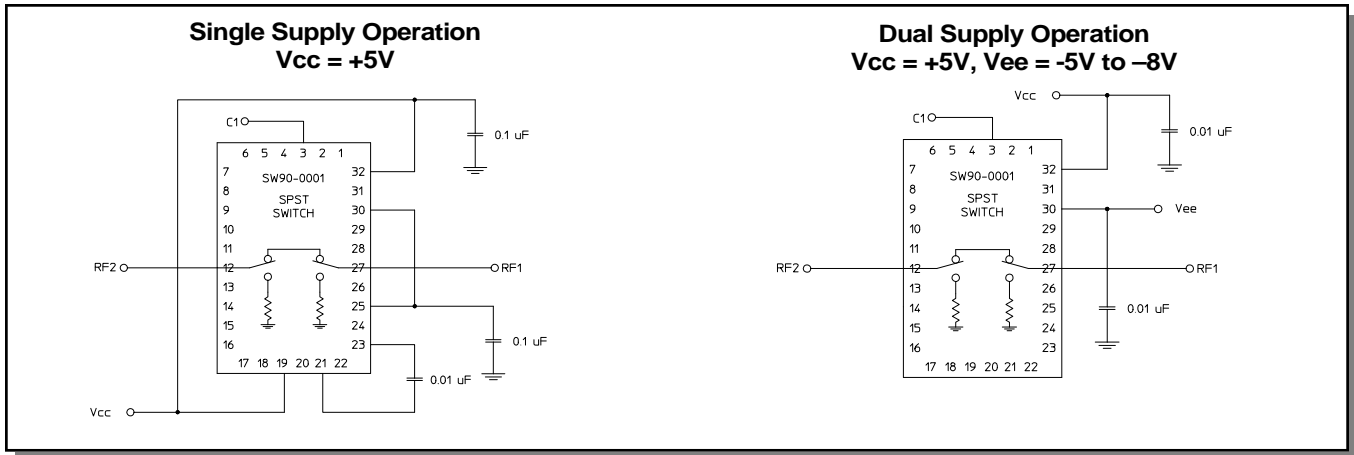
Single Supply Operation
Vcc = +5V

C1
6 5 4 3 2 1
7
8
9
10
11
12
13
14
15
16
SW90-0001
SPST
SWITCH
32
31
30
29
28
27
26
25
24
23
17 18 19 20 21 22
0.1 uF
RF2
RF1
0.1 uF
0.01 uF
Vcc

Dual Supply Operation
Vcc = +5V, Vee = -5V to –8V

Vcc
0.01 uF
C1
6 5 4 3 2 1
7
8
9
10
11
12
13
14
15
16
SW90-0001
SPST
SWITCH
32
31
30
29
28
27
26
25
24
23
17 18 19 20 21 22
Vee
RF2
RF1
0.01 uF